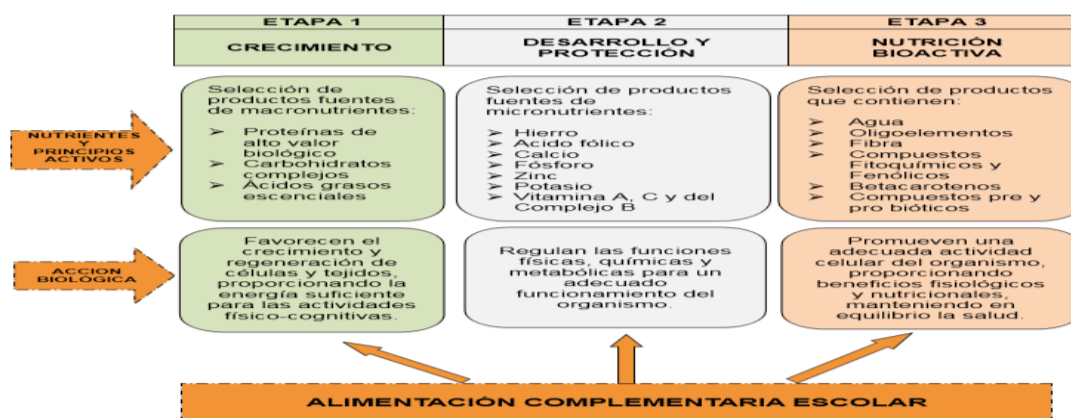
| ETAPA 1 | ETAPA 2 | ETAPA 3 |
|---|---|---|
| CRECIMIENTO | DESARROLLO Y PROTECCIÓN | NUTRICIÓN BIOACTIVA |

NUTRIENTES Y PRINCIPIOS ACTIVOS

Selección de productos fuentes de macronutrientes:
➢ Proteínas de alto valor biológico
➢ Carbohidratos complejos
➢ Ácidos grasos escenciales

Selección de productos fuentes de micronutrientes:
➢ Hierro
➢ Acido fólico
➢ Calcio
➢ Fósforo
➢ Zinc
➢ Potasio
➢ Vitamina A, C y del Complejo B

Selección de productos que contienen:
➢ Agua
➢ Oligoelementos
➢ Fibra
➢ Compuestos Fitoquímicos y Fenólicos
➢ Betacarotenos
➢ Compuestos pre y pro bióticos

ACCION BIOLÓGICA

Favorecen el crecimiento y regeneración de células y tejidos, proporcionando la energía suficiente para las actividades físico-cognitivas.

Regulan las funciones físicas, químicas y metabólicas para un adecuado funcionamiento del organismo.

Promueven una adecuada actividad celular del organismo, proporcionando beneficios fisiológicos y nutricionales, manteniendo en equilibrio la salud.

ALIMENTACIÓN COMPLEMENTARIA ESCOLAR